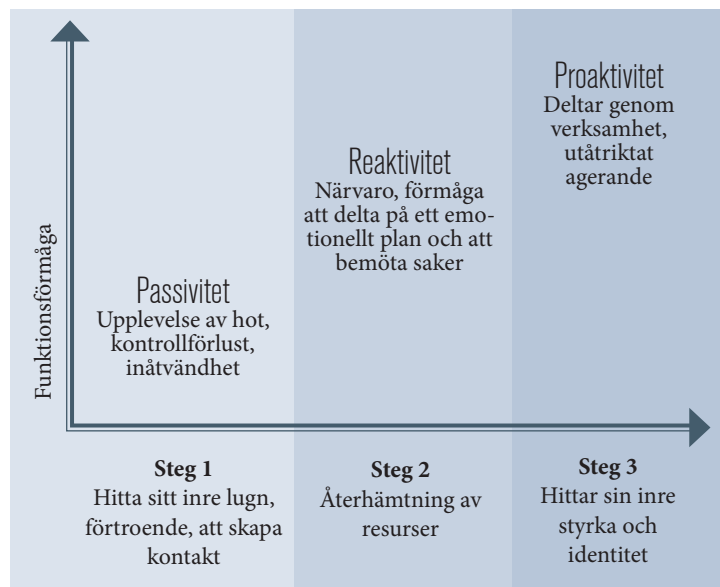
Funktionsförmåga

Passivitet
Upplevelse av hot, kontrollförlust, inåtvändhet

Reaktivitet
Närvaro, förmåga att delta på ett emotionellt plan och att bemöta saker

Proaktivitet
Deltar genom verksamhet, utåtriktat agerande

Steg 1
Hitta sitt inre lugn, förtroende, att skapa kontakt

Steg 2
Återhämtning av resurser

Steg 3
Hittar sin inre styrka och identitet